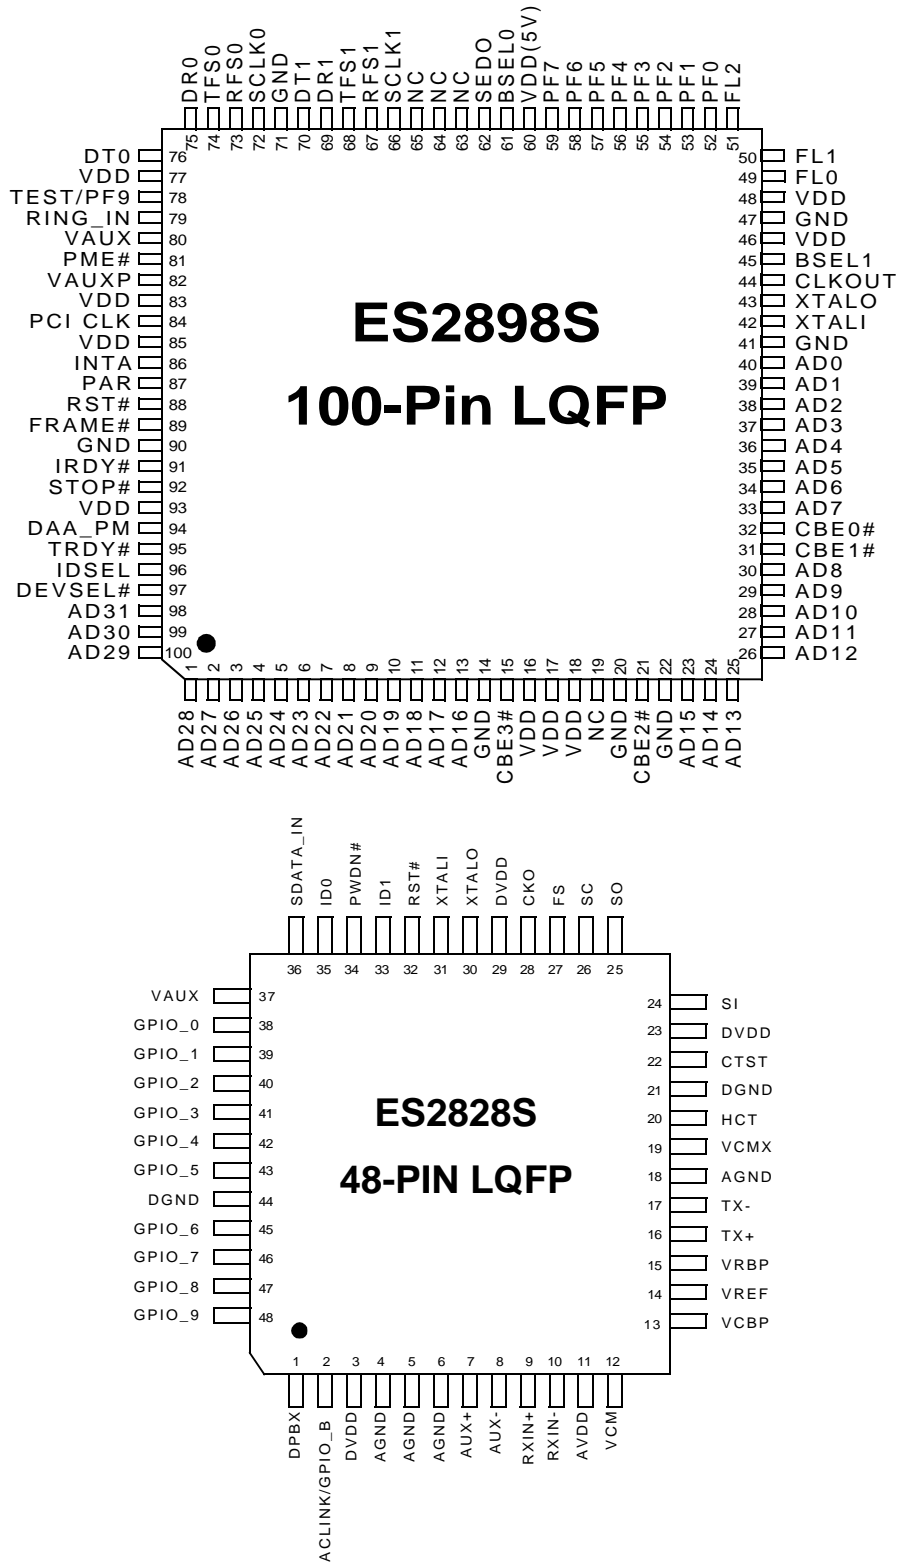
DR0 75
TFS0 74
RFS0 73
SCLK0 72
GND 71
DT1 70
DR1 69
TFS1 68
RFS1 67
SCLK1 66
NC 65
NC 64
NC 63
SEDO 62
BSEL0 61
VDD(5V) 60
PF7 59
PF6 58
PF5 57
PF4 56
PF3 55
PF2 54
PF1 53
PF0 52
FL2 51

DT0 76
VDD 77
TEST/PF9 78
RING_IN 79
VAUX 80
PME# 81
VAUXP 82
VDD 83
PCI CLK 84
VDD 85
INTA 86
PAR 87
RST# 88
FRAME# 89
GND 90
IRDY# 91
STOP# 92
VDD 93
DAA_PM 94
TRDY# 95
IDSEL 96
DEVSEL# 97
AD31 98
AD30 99
AD29 100

50 FL1
49 FL0
48 VDD
47 GND
46 VDD
45 BSEL1
44 CLKOUT
43 XTALO
42 XTALI
41 GND
40 AD0
39 AD1
38 AD2
37 AD3
36 AD4
35 AD5
34 AD6
33 AD7
32 CBE0#
31 CBE1#
30 AD8
29 AD9
28 AD10
27 AD11
26 AD12

ES2898S
100-Pin LQFP

1 AD28
2 AD27
3 AD26
4 AD25
5 AD24
6 AD23
7 AD22
8 AD21
9 AD20
10 AD19
11 AD18
12 AD17
13 AD16
14 GND
15 CBE3#
16 VDD
17 VDD
18 VDD
19 NC
20 GND
21 CBE2#
22 GND
23 AD15
24 AD14
25 AD13

SDATA_IN 36
ID0 35
PWDN# 34
ID1 33
RST# 32
XTALI 31
XTALO 30
DVDD 29
CKO 28
FS 27
SC 26
SO 25

VAUX 37
GPIO_0 38
GPIO_1 39
GPIO_2 40
GPIO_3 41
GPIO_4 42
GPIO_5 43
DGND 44
GPIO_6 45
GPIO_7 46
GPIO_8 47
GPIO_9 48

24 SI
23 DVDD
22 CTST
21 DGND
20 HCT
19 VCMX
18 AGND
17 TX-
16 TX+
15 VRBP
14 VREF
13 VCBP

ES2828S
48-PIN LQFP

1 DPBX
2 ACLINK/GPIO_B
3 DVDD
4 AGND
5 AGND
6 AGND
7 AUX+
8 AUX-
9 RXIN+
10 RXIN-
11 AVDD
12 VCM